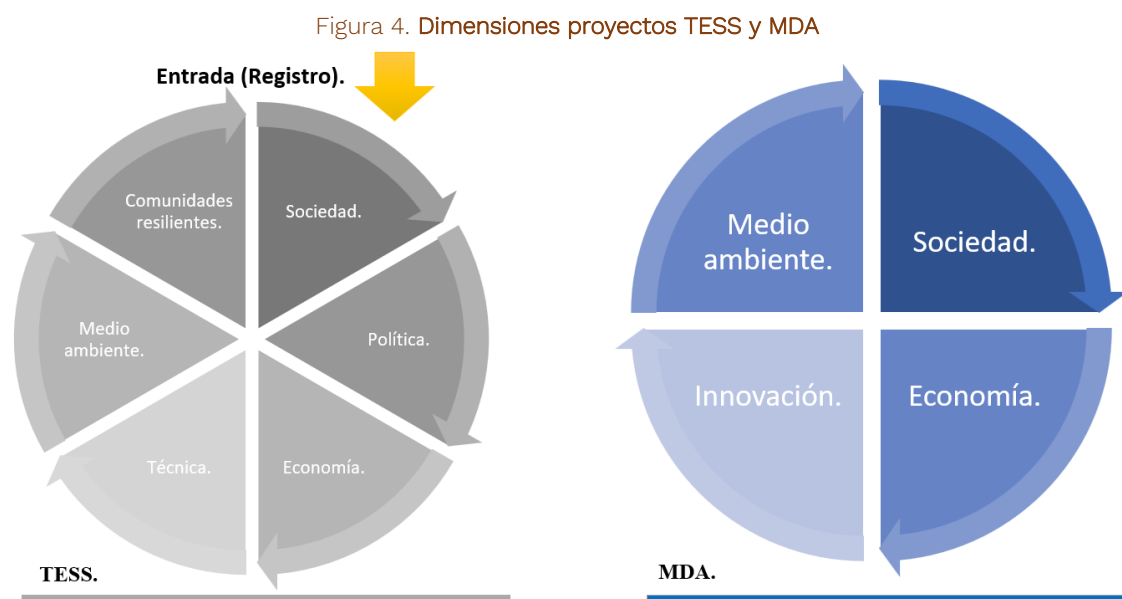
Figura 4. Dimensiones proyectos TESS y MDA

Entrada (Registro).

Comunidades resilientes.

Sociedad.

Medio ambiente.

Política.

Técnica.

Economía.

TESS.

Medio ambiente.

Sociedad.

Innovación.

Economía.

MDA.